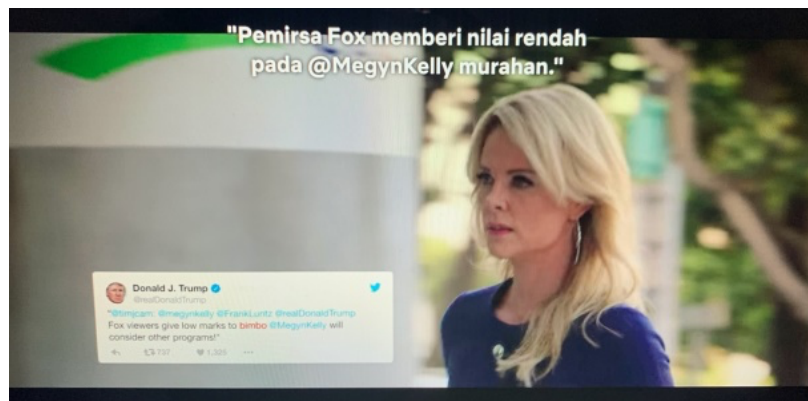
"Pemirsa Fox memberi nilai rendah pada @MegynKelly murahan."

Donald J. Trump
@realDonaldTrump

"@timjcam: @megynkelly @FrankLuntz @realDonaldTrump Fox viewers give low marks to bimbo @MegynKelly will consider other programs!"

737 1,335